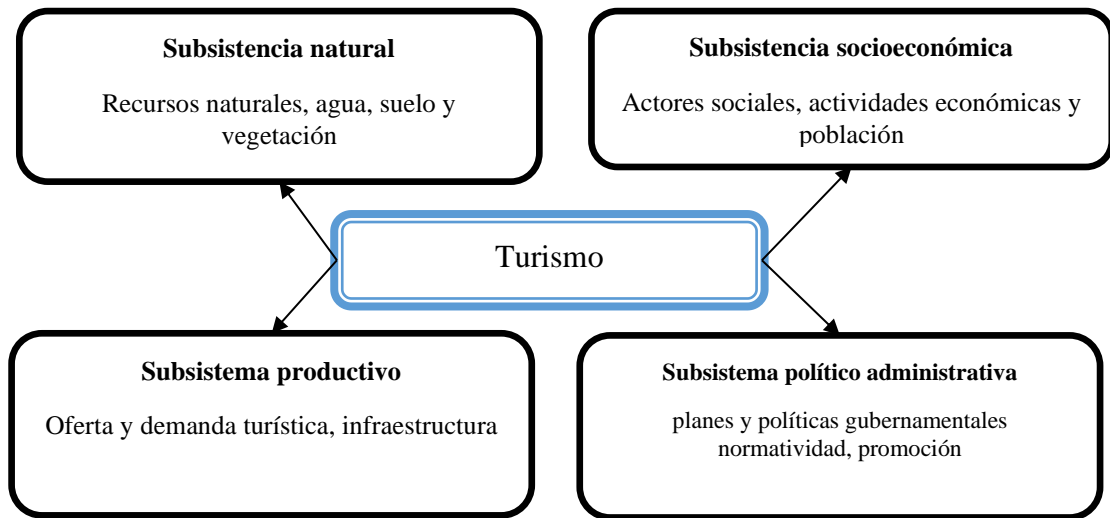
**Subsistencia natural**

Recursos naturales, agua, suelo y vegetación

**Subsistencia socioeconómica**

Actores sociales, actividades económicas y población

Turismo

**Subsistema productivo**

Oferta y demanda turística, infraestructura

**Subsistema político administrativa**

planes y políticas gubernamentales normatividad, promoción